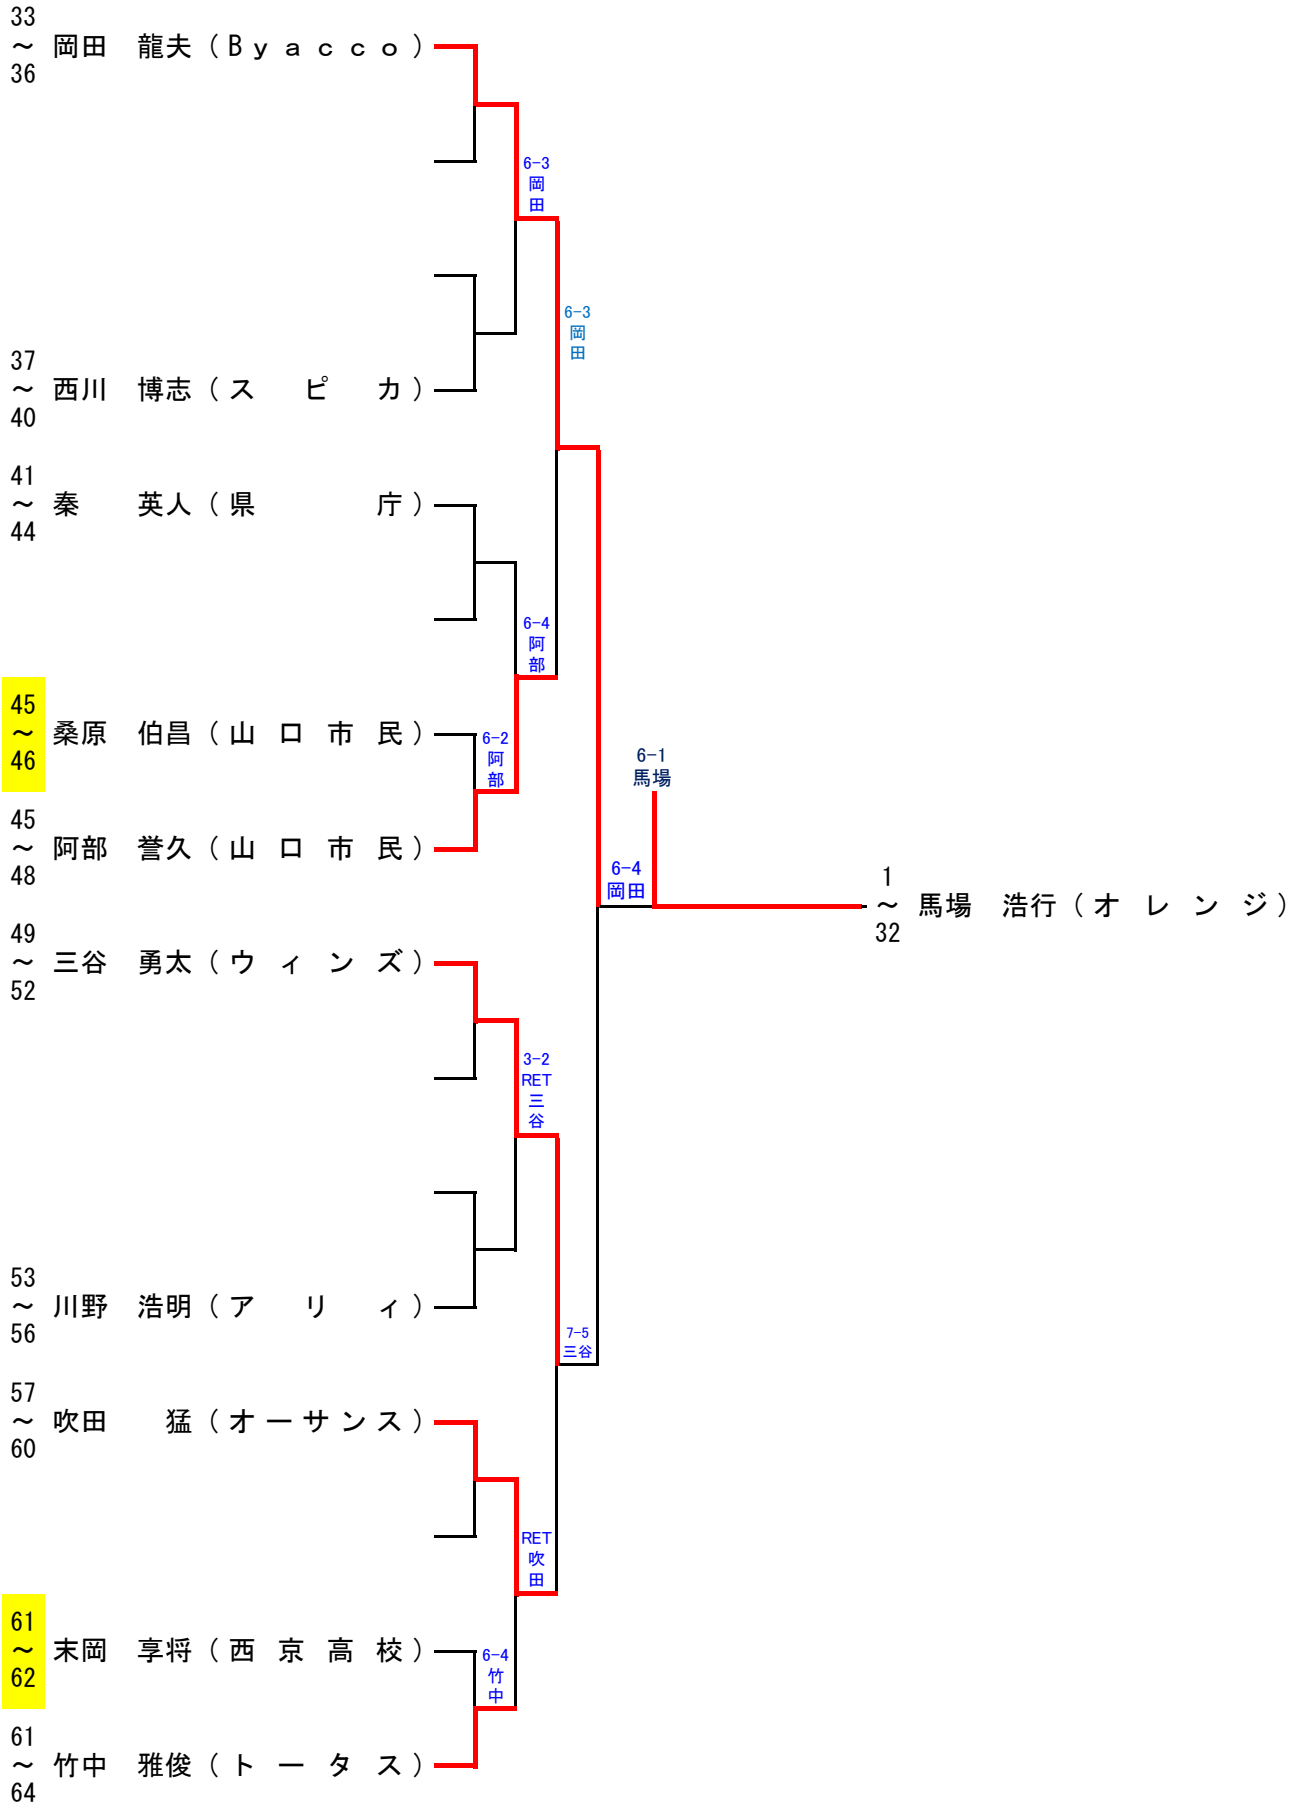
33
～ 岡田　龍夫（Ｂｙａｃｃｏ）
36

6−3
岡
田

6−3
岡
田

37
～ 西川　博志（ス　ピ　カ）
40

41
～ 秦　英人（県　庁）
44

6−4
阿
部

45
～ 桑原　伯昌（山　口　市　民）
46

6−2
阿
部

45
～ 阿部　誉久（山　口　市　民）
48

6−1
馬場

6−4
岡田

1
～ 馬場　浩行（オ　レ　ン　ジ）
32

49
～ 三谷　勇太（ウ　ィ　ン　ズ）
52

3−2
RET
三
谷

53
～ 川野　浩明（ア　リ　ィ）
56

7−5
三谷

57
～ 吹田　猛（オーサンス）
60

RET
吹
田

61
～ 末岡　享将（西　京　高　校）
62

6−4
竹
中

61
～ 竹中　雅俊（ト　ー　タ　ス）
64